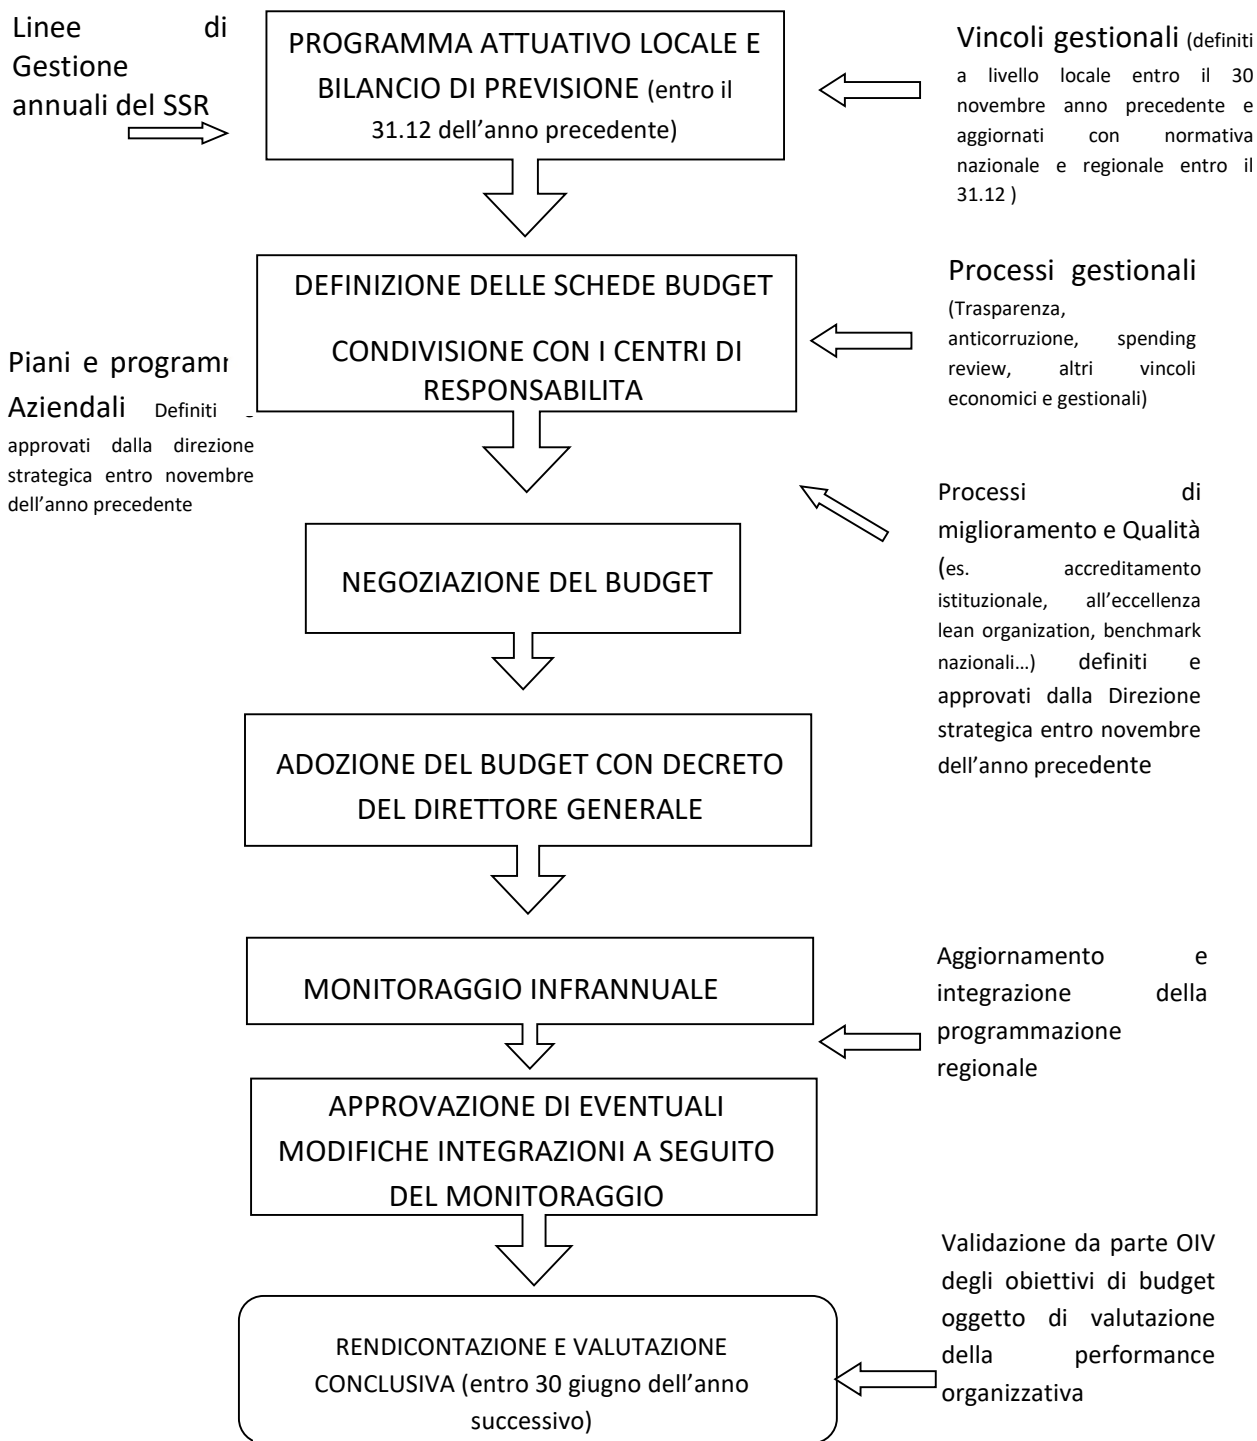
Linee di Gestione annuali del SSR

PROGRAMMA ATTUATIVO LOCALE E BILANCIO DI PREVISIONE (entro il 31.12 dell'anno precedente)

Vincoli gestionali (definiti a livello locale entro il 30 novembre anno precedente e aggiornati con normativa nazionale e regionale entro il 31.12 )

DEFINIZIONE DELLE SCHEDE BUDGET

CONDIVISIONE CON I CENTRI DI RESPONSABILITA

Processi gestionali (Trasparenza, anticorruzione, spending review, altri vincoli economici e gestionali)

Piani e programm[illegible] Aziendali Definiti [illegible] approvati dalla direzione strategica entro novembre dell'anno precedente

NEGOZIAZIONE DEL BUDGET

Processi di miglioramento e Qualità (es. accreditamento istituzionale, all'eccellenza lean organization, benchmark nazionali…) definiti e approvati dalla Direzione strategica entro novembre dell'anno precedente

ADOZIONE DEL BUDGET CON DECRETO DEL DIRETTORE GENERALE

MONITORAGGIO INFRANNUALE

Aggiornamento e integrazione della programmazione regionale

APPROVAZIONE DI EVENTUALI MODIFICHE INTEGRAZIONI A SEGUITO DEL MONITORAGGIO

Validazione da parte OIV degli obiettivi di budget oggetto di valutazione della performance organizzativa

RENDICONTAZIONE E VALUTAZIONE CONCLUSIVA (entro 30 giugno dell'anno successivo)